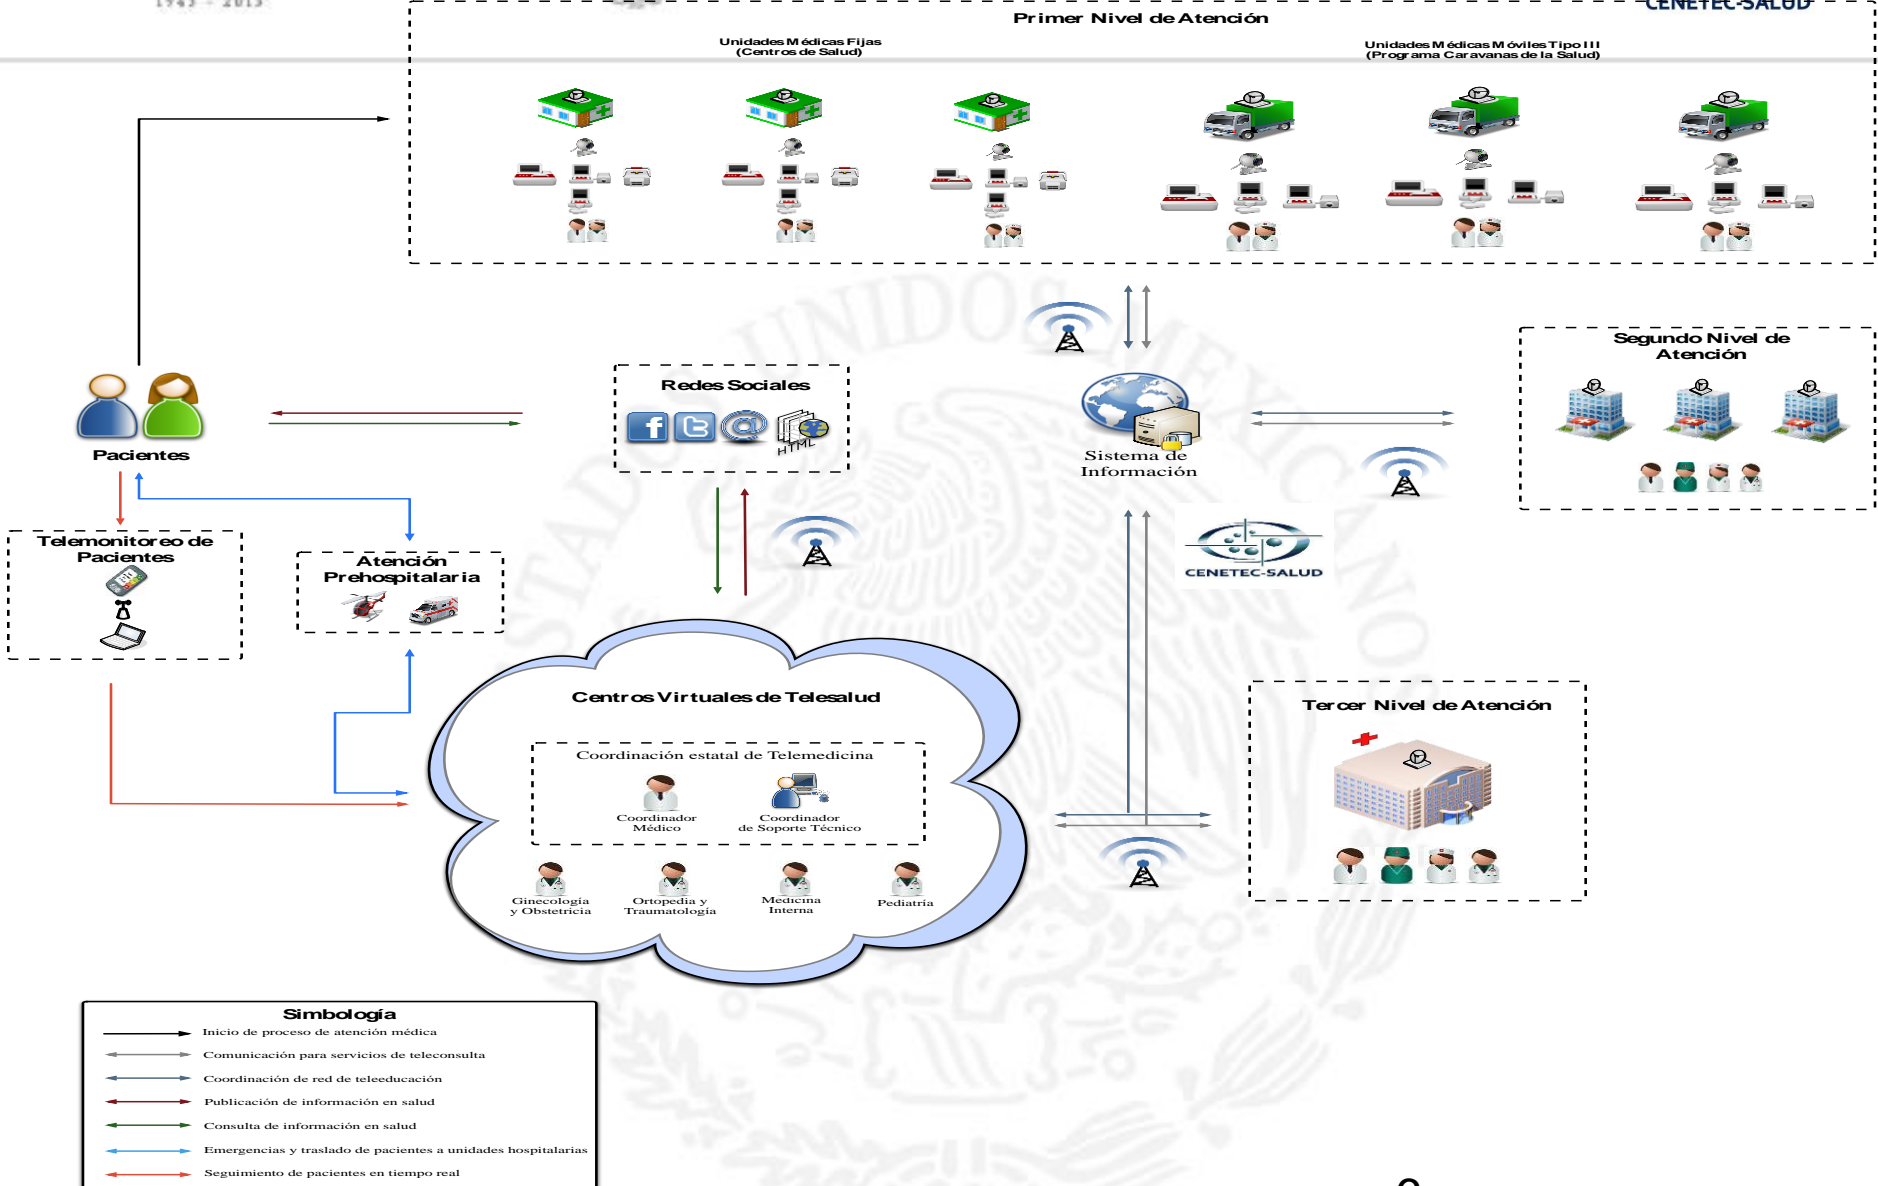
1943 - 2013

CENETEC-SALUD

Primer Nivel de Atención

Unidades Médicas Fijas (Centros de Salud)

Unidades Médicas Móviles Tipo III (Programa Caravanas de la Salud)

Segundo Nivel de Atención

Redes Sociales

HTML

Pacientes

Sistema de Información

Telemonitoreo de Pacientes

Atención Prehospitalaria

CENETEC-SALUD

Centros Virtuales de Telesalud

Coordinación estatal de Telemedicina

Coordinador Médico

Coordinador de Soporte Técnico

Ginecología y Obstetricia

Ortopedia y Traumatología

Medicina Interna

Pediatría

Tercer Nivel de Atención

Simbología

Inicio de proceso de atención médica

Comunicación para servicios de teleconsulta

Coordinación de red de teleeducación

Publicación de información en salud

Consulta de información en salud

Emergencias y traslado de pacientes a unidades hospitalarias

Seguimiento de pacientes en tiempo real